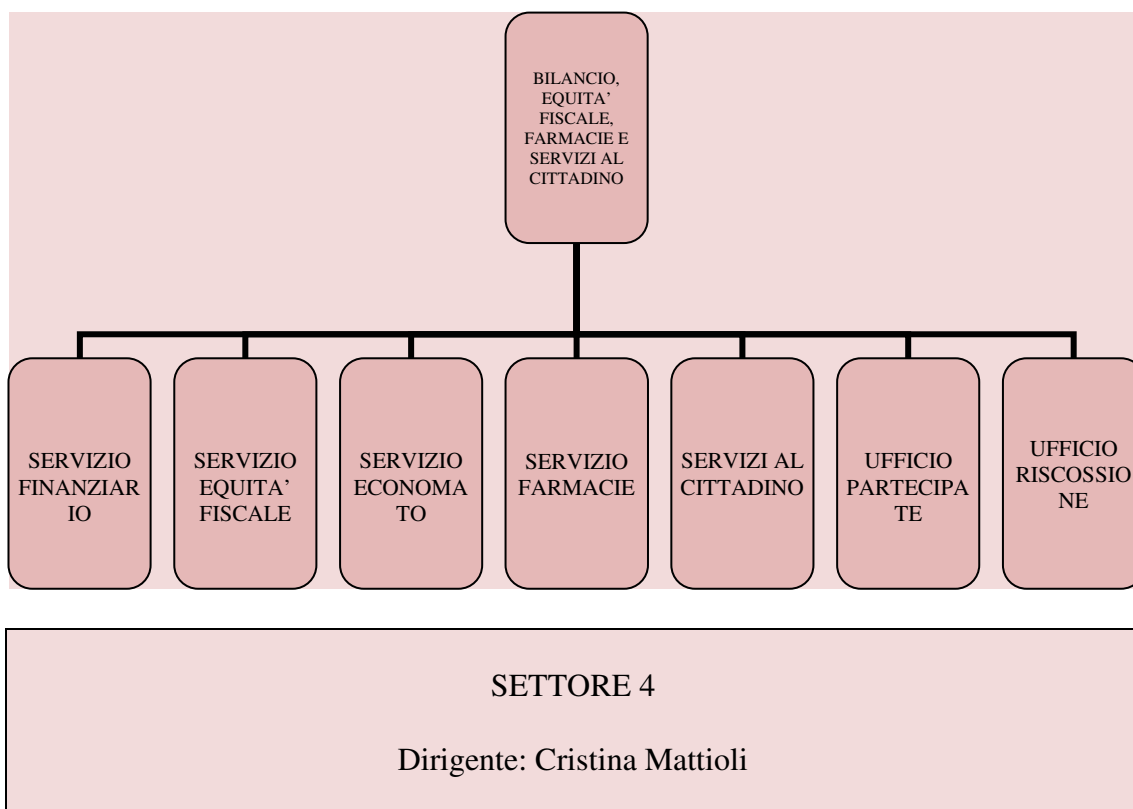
BILANCIO, EQUITA' FISCALE, FARMACIE E SERVIZI AL CITTADINO

SERVIZIO FINANZIARIO

SERVIZIO EQUITA' FISCALE

SERVIZIO ECONOMATO

SERVIZIO FARMACIE

SERVIZI AL CITTADINO

UFFICIO PARTECIPATE

UFFICIO RISCOSSIONE

SETTORE 4

Dirigente: Cristina Mattioli